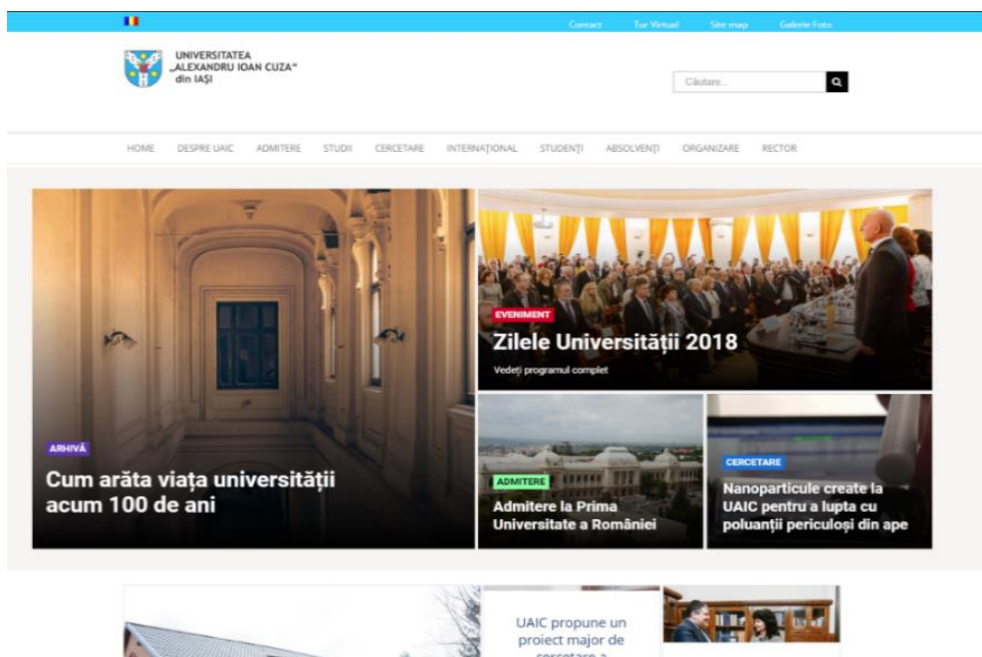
Contact Tur Virtual Site map Galerie Foto

UNIVERSITATEA „ALEXANDRU IOAN CUZA" din IAŞI

Căutare...

HOME DESPRE UAIC ADMITERE STUDII CERCETARE INTERNAȚIONAL STUDENȚI ABSOLVENȚI ORGANIZARE RECTOR

ARHIVĂ

Cum arăta viața universității acum 100 de ani

EVENIMENT

Zilele Universității 2018

Vedeți programul complet

ADMITERE

Admitere la Prima Universitate a României

CERCETARE

Nanoparticule create la UAIC pentru a lupta cu poluanții periculoși din ape

UAIC propune un proiect major de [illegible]